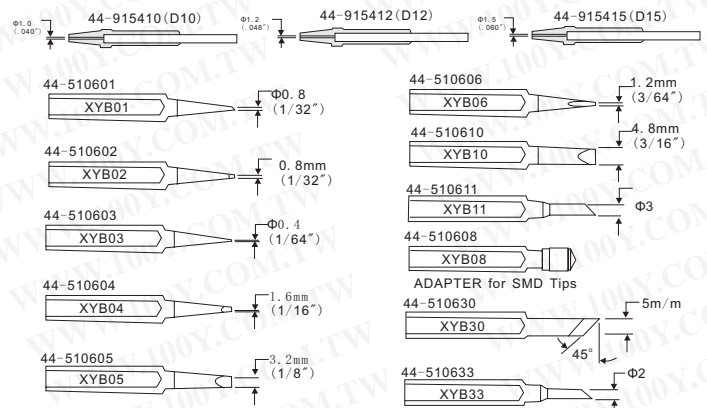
Φ1.0 (.040″) 44-915410(D10)

Φ1.2 (.048″) 44-915412(D12)

Φ1.5 (.060″) 44-915415(D15)

44-510601
XYB01
Φ0.8 (1/32″)

44-510602
XYB02
0.8mm (1/32″)

44-510603
XYB03
Φ0.4 (1/64″)

44-510604
XYB04
1.6mm (1/16″)

44-510605
XYB05
3.2mm (1/8″)

44-510606
XYB06
1.2mm (3/64″)

44-510610
XYB10
4.8mm (3/16″)

44-510611
XYB11
Φ3

44-510608
XYB08
ADAPTER for SMD Tips

44-510630
XYB30
5m/m
45°

44-510633
XYB33
Φ2

WWW.100Y.COM.TW